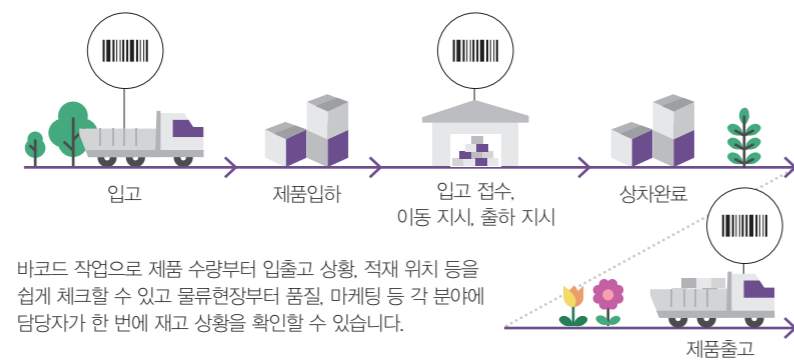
입고

제품입하

입고 접수,
이동 지시, 출하 지시

상차완료

바코드 작업으로 제품 수량부터 입출고 상황, 적재 위치 등을 쉽게 체크할 수 있고 물류현장부터 품질, 마케팅 등 각 분야에 담당자가 한 번에 재고 상황을 확인할 수 있습니다.

제품출고